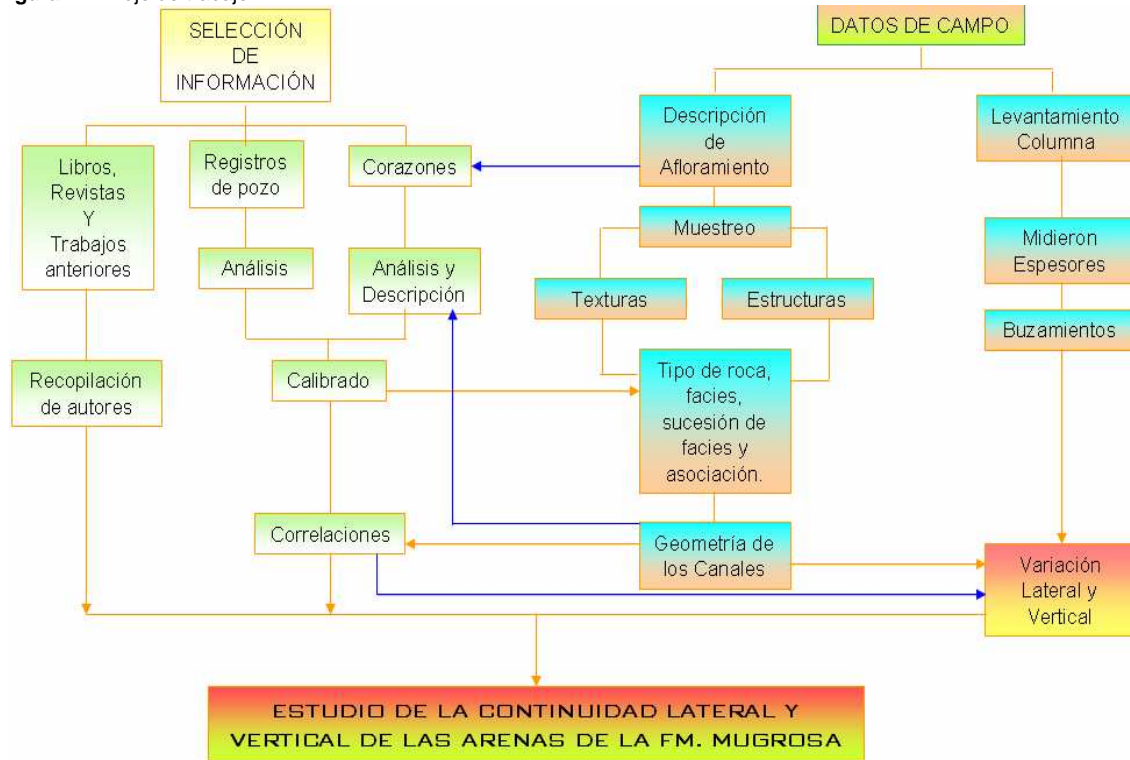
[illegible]

SELECCIÓN DE INFORMACIÓN

DATOS DE CAMPO

Libros, Revistas Y Trabajos anteriores

Registros de pozo

Corazones

Descripción de Afloramiento

Levantamiento Columna

Análisis

Análisis y Descripción

Muestreo

Texturas

Estructuras

Midieron Espesores

Buzamientos

Recopilación de autores

Calibrado

Tipo de roca, facies, sucesión de facies y asociación.

Correlaciones

Geometría de los Canales

Variación Lateral y Vertical

ESTUDIO DE LA CONTINUIDAD LATERAL Y VERTICAL DE LAS ARENAS DE LA FM. MUGROSA